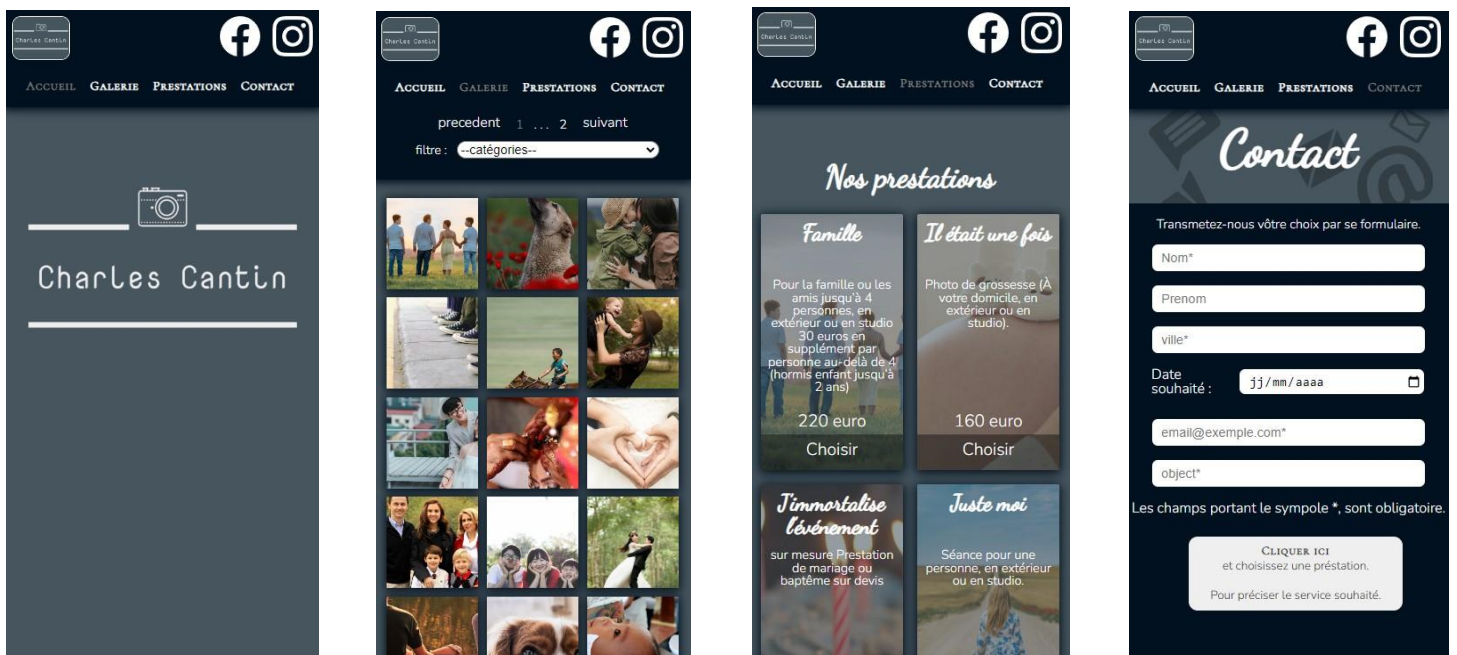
Charles Cantin

Accueil Galerie Prestations Contact

Charles Cantin

Charles Cantin

Accueil Galerie Prestations Contact

precedent 1 ... 2 suivant

filtre : --catégories--

Charles Cantin

Accueil Galerie Prestations Contact

Nos prestations

Famille

Pour la famille ou les amis jusqu'à 4 personnes, en extérieur ou en studio 30 euros en supplément par personne au-delà de 4 (hormis enfant jusqu'à 2 ans)

220 euro

Choisir

Il était une fois

Photo de grossesse (À votre domicile, en extérieur ou en studio).

160 euro

Choisir

J'immortalise l'événement

sur mesure Prestation de mariage ou baptême sur devis

Juste moi

Séance pour une personne, en extérieur ou en studio.

Charles Cantin

Accueil Galerie Prestations Contact

Contact

Transmetez-nous vôtre choix par se formulaire.

Nom*

Prenom

ville*

Date souhaité : jj/mm/aaaa

email@exemple.com*

object*

Les champs portant le sympole *, sont obligatoire.

Cliquer ici
et choisissez une préstation.

Pour préciser le service souhaité.